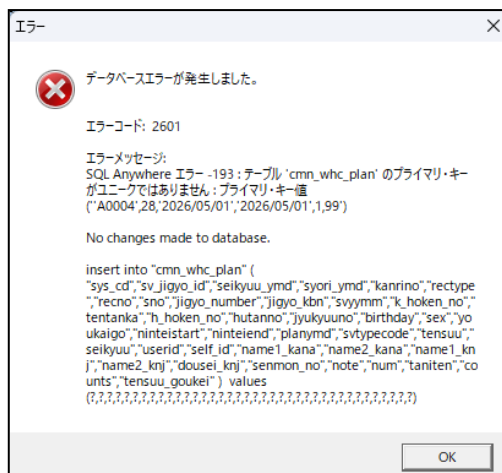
エラー

データベースエラーが発生しました。

エラーコード: 2601

エラーメッセージ:
SQL Anywhere エラー -193 : テーブル 'cmn_whc_plan' のプライマリ・キーがユニークではありません : プライマリ・キー値 (''A0004',28,'2026/05/01','2026/05/01',1,99')

No changes made to database.

insert into "cmn_whc_plan" ( "sys_cd","sv_jigyo_id","seikyuu_ymd","syori_ymd","kanrino","rectype","recno","sno","jigyo_number","jigyo_kbn","svyymm","k_hoken_no","tentanka","h_hoken_no","hutanno","jyukyuuno","birthday","sex","youkaigo","ninteistart","ninteiend","planymd","svtypecode","tensuu","seikyuu","userid","self_id","name1_kana","name2_kana","name1_knj","name2_knj","dousei_knj","senmon_no","note","num","taniten","counts","tensuu_goukei" ) values (?,?,?,?,?,?,?,?,?,?,?,?,?,?,?,?,?,?,?,?,?,?,?,?,?,?,?,?,?,?,?,?,?,?,?,?,?,?)

OK